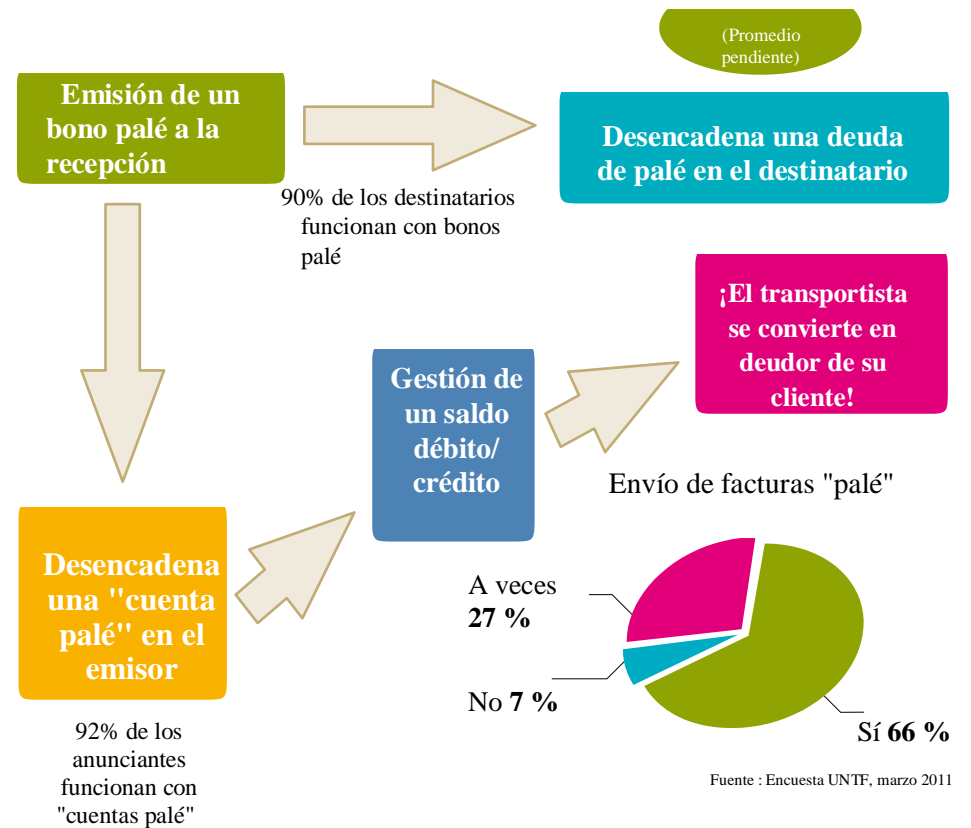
(Promedio pendiente)

Emisión de un bono palé a la recepción

Desencadena una deuda de palé en el destinatario

90% de los destinatarios funcionan con bonos palé

¡El transportista se convierte en deudor de su cliente!

Gestión de un saldo débito/ crédito

Envío de facturas "palé"

Desencadena una "cuenta palé" en el emisor

A veces **27 %**

No **7 %**

Sí **66 %**

92% de los anunciantes funcionan con "cuentas palé"

Fuente : Encuesta UNTF, marzo 2011